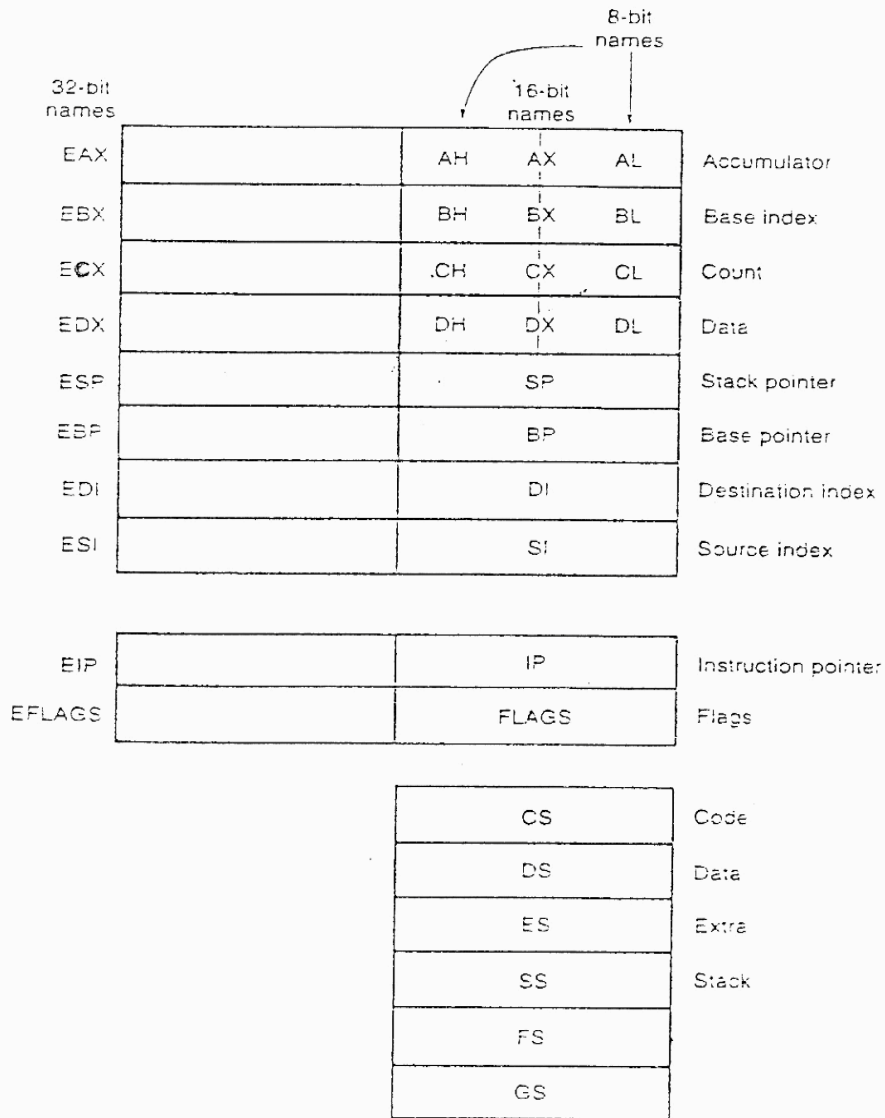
8-bit names

32-bit names

16-bit names

EAX AH AX AL Accumulator

EBX BH BX BL Base index

ECX CH CX CL Count

EDX DH DX DL Data

ESP SP Stack pointer

EBP BP Base pointer

EDI DI Destination index

ESI SI Source index

EIP IP Instruction pointer

EFLAGS FLAGS Flags

CS Code

DS Data

ES Extra

SS Stack

FS

GS